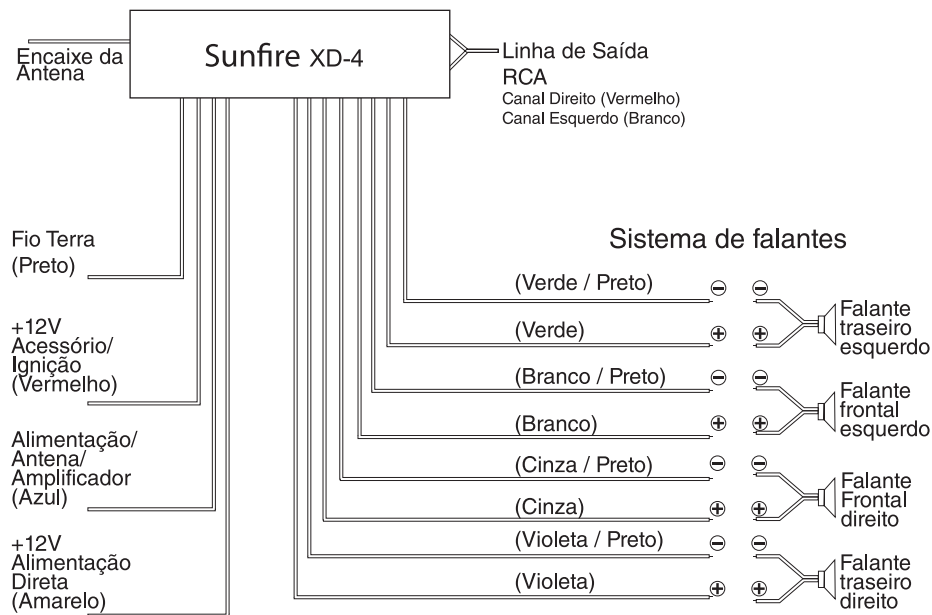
Encaixe da Antena

Sunfire XD-4

Linha de Saída RCA
Canal Direito (Vermelho)
Canal Esquerdo (Branco)

Sistema de falantes

Fio Terra (Preto)

+12V Acessório/ Ignição (Vermelho)

Alimentação/ Antena/ Amplificador (Azul)

+12V Alimentação Direta (Amarelo)

(Verde / Preto) ⊖ ⊖
(Verde) ⊕ ⊕
Falante traseiro esquerdo

(Branco / Preto) ⊖ ⊖
(Branco) ⊕ ⊕
Falante frontal esquerdo

(Cinza / Preto) ⊖ ⊖
(Cinza) ⊕ ⊕
Falante Frontal direito

(Violeta / Preto) ⊖ ⊖
(Violeta) ⊕ ⊕
Falante traseiro direito